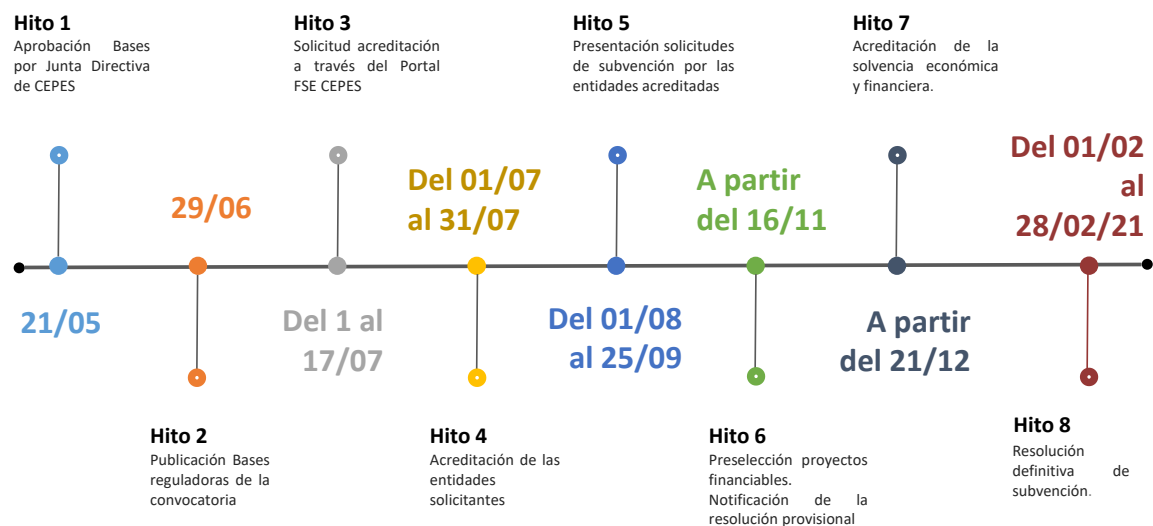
Hito 1
Aprobación Bases por Junta Directiva de CEPES

Hito 3
Solicitud acreditación a través del Portal FSE CEPES

Hito 5
Presentación solicitudes de subvención por las entidades acreditadas

Hito 7
Acreditación de la solvencia económica y financiera.

29/06

Del 01/07 al 31/07

A partir del 16/11

Del 01/02 al 28/02/21

21/05

Del 1 al 17/07

Del 01/08 al 25/09

A partir del 21/12

Hito 2
Publicación Bases reguladoras de la convocatoria

Hito 4
Acreditación de las entidades solicitantes

Hito 6
Preselección proyectos financiables.
Notificación de la resolución provisional

Hito 8
Resolución definitiva de subvención.